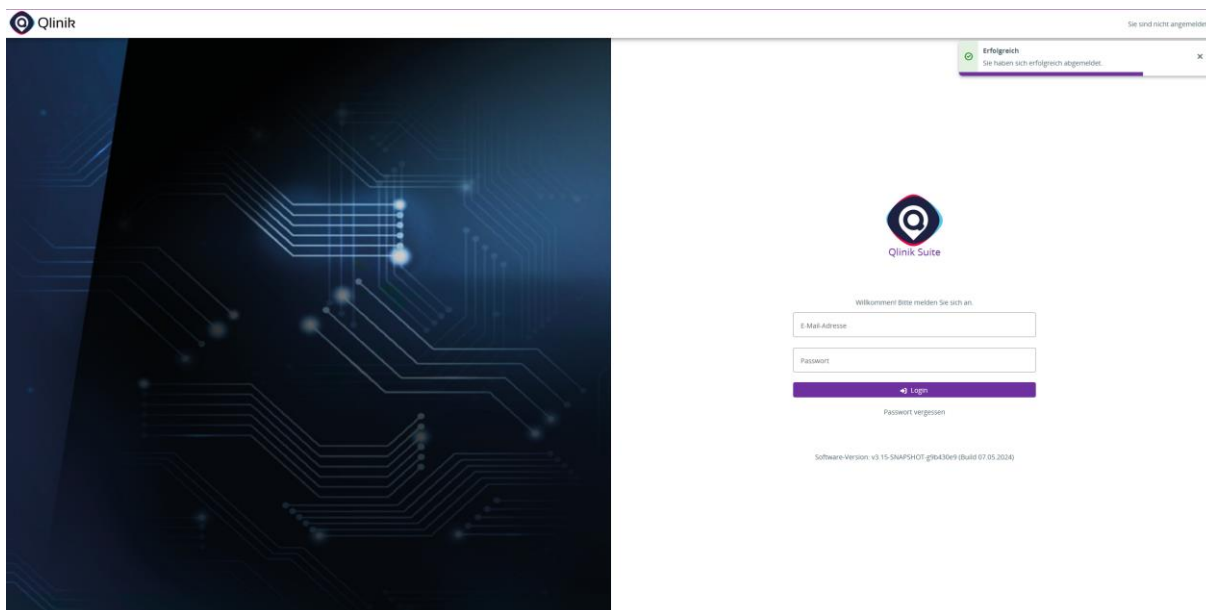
Qlinik

Sie sind nicht angemeldet

Erfolgreich
Sie haben sich erfolgreich abgemeldet.

×

Qlinik Suite

Willkommen! Bitte melden Sie sich an.

E-Mail-Adresse

Passwort

Login

Passwort vergessen

Software-Version: v3.15-SNAPSHOT-g9b430e9 (Build 07.05.2024)